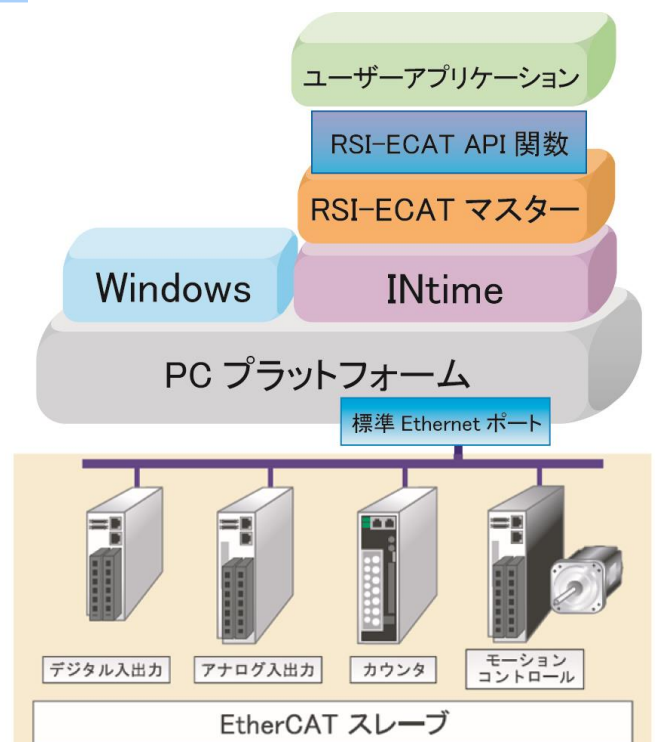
ユーザーアプリケーション

RSI-ECAT API 関数

RSI-ECAT マスター

Windows

INtime

PC プラットフォーム

標準 Ethernet ポート

デジタル入出力

アナログ入出力

カウンタ

モーション
コントロール

EtherCAT スレーブ